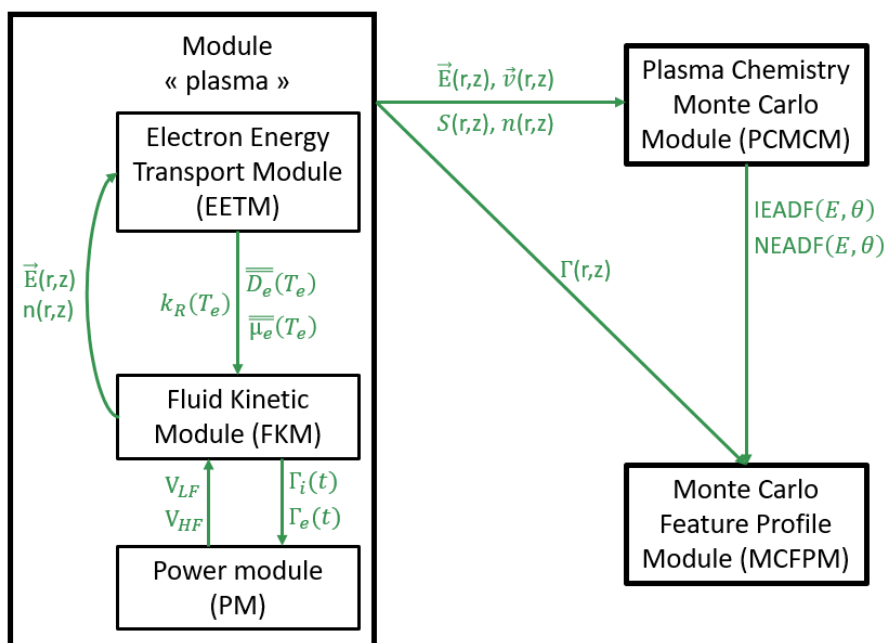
Module
« plasma »

Electron Energy Transport Module (EETM)

$\vec{E}$(r,z)
n(r,z)

$k_R(T_e)$

$\overline{\overline{D_e}}(T_e)$
$\overline{\overline{\mu_e}}(T_e)$

Fluid Kinetic Module (FKM)

$V_{LF}$
$V_{HF}$

$\Gamma_i(t)$
$\Gamma_e(t)$

Power module (PM)

$\vec{E}$(r,z), $\vec{v}$(r,z)
$S$(r,z), $n$(r,z)

$\Gamma$(r,z)

Plasma Chemistry Monte Carlo Module (PCMCM)

IEADF$(E,\theta)$
NEADF$(E,\theta)$

Monte Carlo Feature Profile Module (MCFPM)